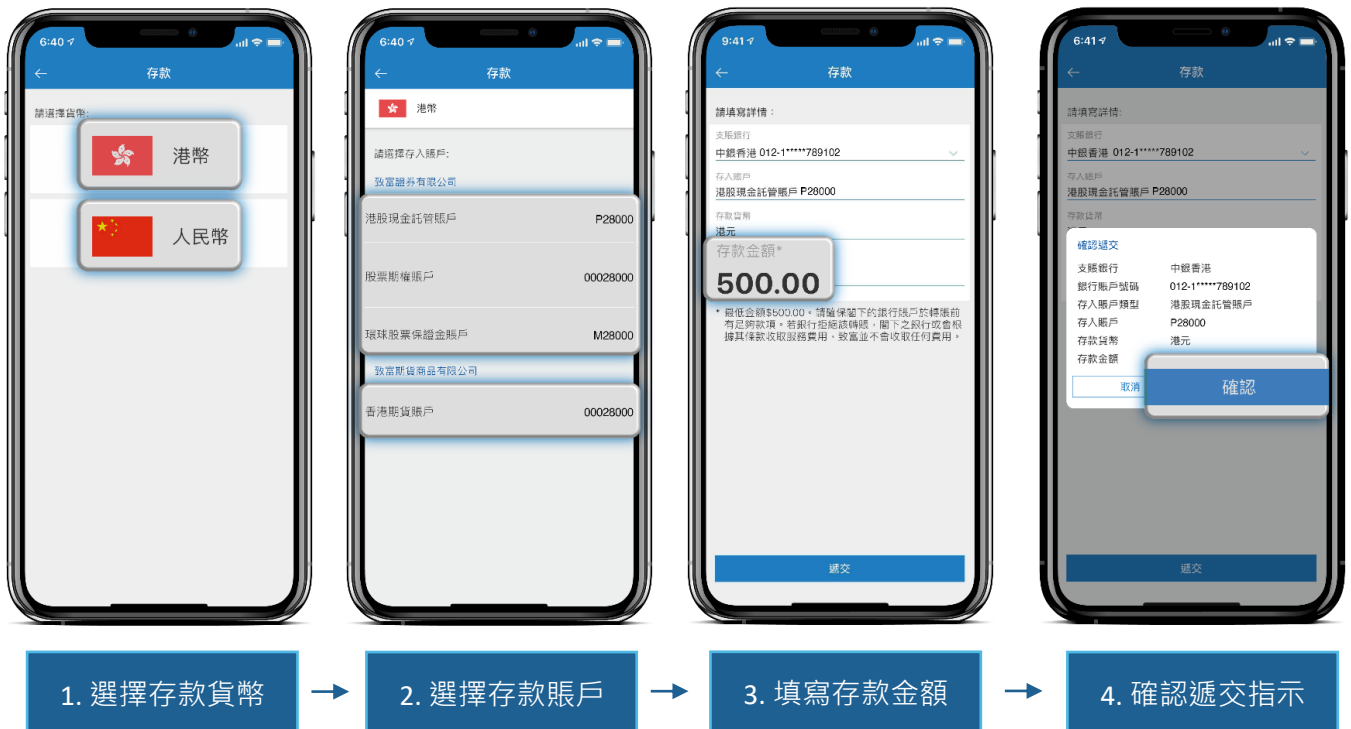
6:40

存款

請選擇貨幣:

港幣

人民幣

6:40

存款

港幣

請選擇存入賬戶:

致富證券有限公司

港股現金託管賬戶 P28000

股票期權賬戶 00028000

環球股票保證金賬戶 M28000

致富期貨商品有限公司

香港期貨賬戶 00028000

9:41

存款

請填寫詳情:

支賬銀行
中銀香港 012-1*****789102

存入賬戶
港股現金託管賬戶 P28000

存款貨幣
港元

存款金額*
500.00

* 最低金額$500.00。請確保閣下的銀行賬戶於轉賬前有足夠款項。若銀行拒絕該轉賬，閣下之銀行或會根據其條款收取服務費用，致富並不會收取任何費用。

遞交

6:41

存款

請填寫詳情:

支賬銀行
中銀香港 012-1*****789102

存入賬戶
港股現金託管賬戶 P28000

存款貨幣

確認遞交

支賬銀行 中銀香港
銀行賬戶號碼 012-1*****789102
存入賬戶類型 港股現金託管賬戶
存入賬戶 P28000
存款貨幣 港元
存款金額

取消

確認

遞交

1. 選擇存款貨幣

2. 選擇存款賬戶

3. 填寫存款金額

4. 確認遞交指示